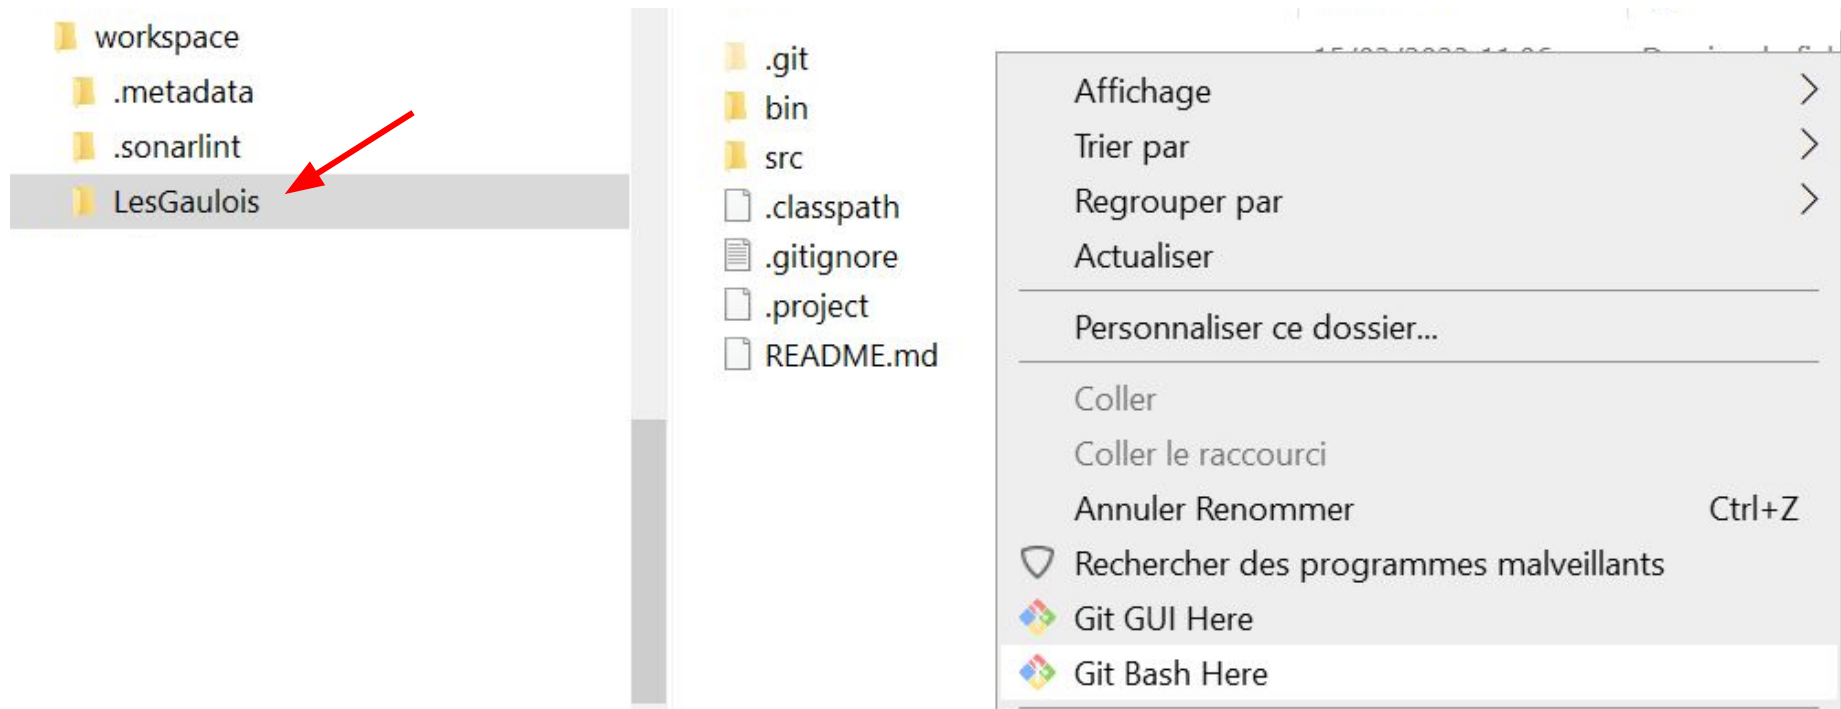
workspace
.metadata
.sonarlint
LesGaulois

.git
bin
src
.classpath
.gitignore
.project
README.md

Affichage
Trier par
Regrouper par
Actualiser
Personnaliser ce dossier...
Coller
Coller le raccourci
Annuler Renommer Ctrl+Z
Rechercher des programmes malveillants
Git GUI Here
Git Bash Here